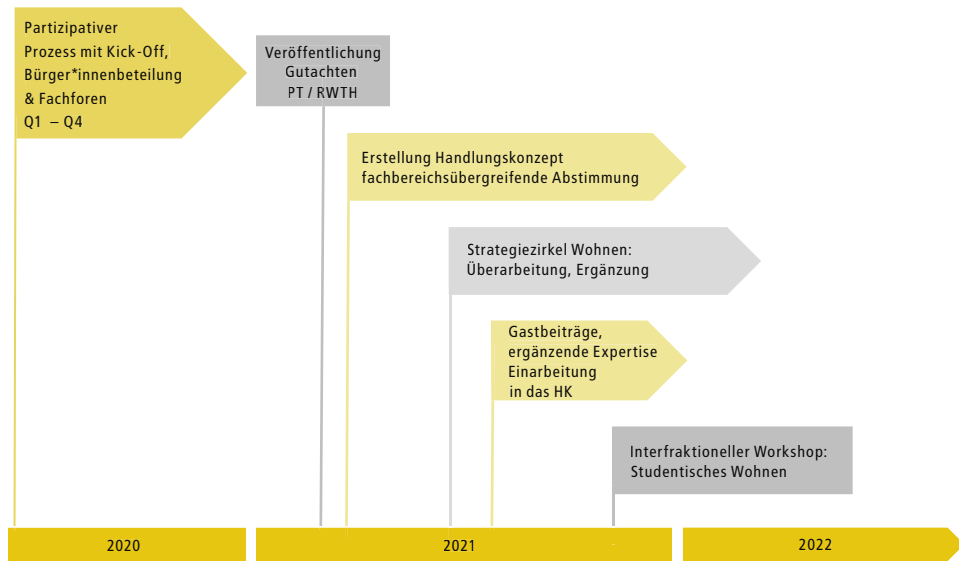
Partizipativer Prozess mit Kick-Off, Bürger*innenbeteilung & Fachforen Q1 – Q4

Veröffentlichung Gutachten PT / RWTH

Erstellung Handlungskonzept fachbereichsübergreifende Abstimmung

Strategiezirkel Wohnen: Überarbeitung, Ergänzung

Gastbeiträge, ergänzende Expertise Einarbeitung in das HK

Interfraktioneller Workshop: Studentisches Wohnen

2020

2021

2022